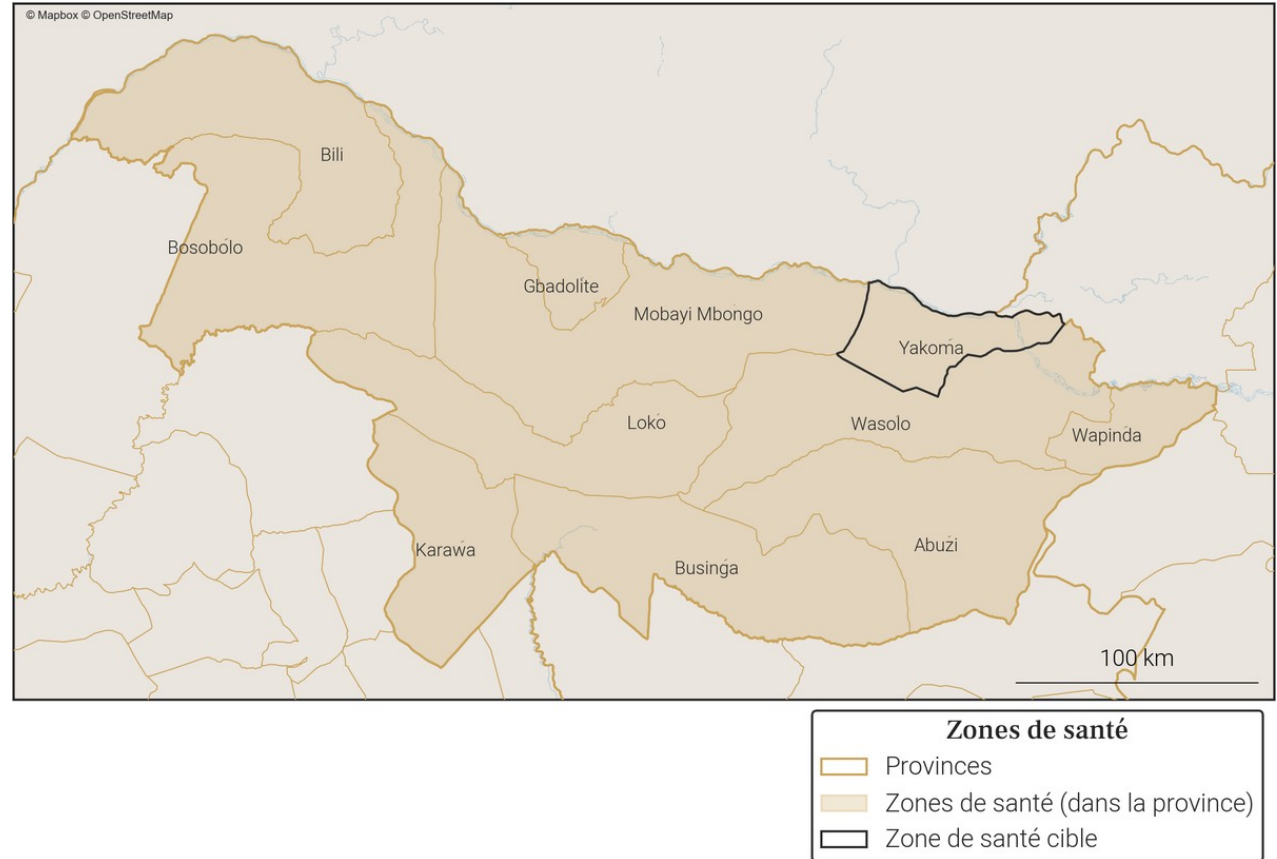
© Mapbox © OpenStreetMap

Bili

Bosobolo

Gbadolite

Mobayi Mbongo

Yakoma

Loko

Wasolo

Wapinda

Karawa

Businga

Abuzi

100 km

Zones de santé

Provinces

Zones de santé (dans la province)

Zone de santé cible